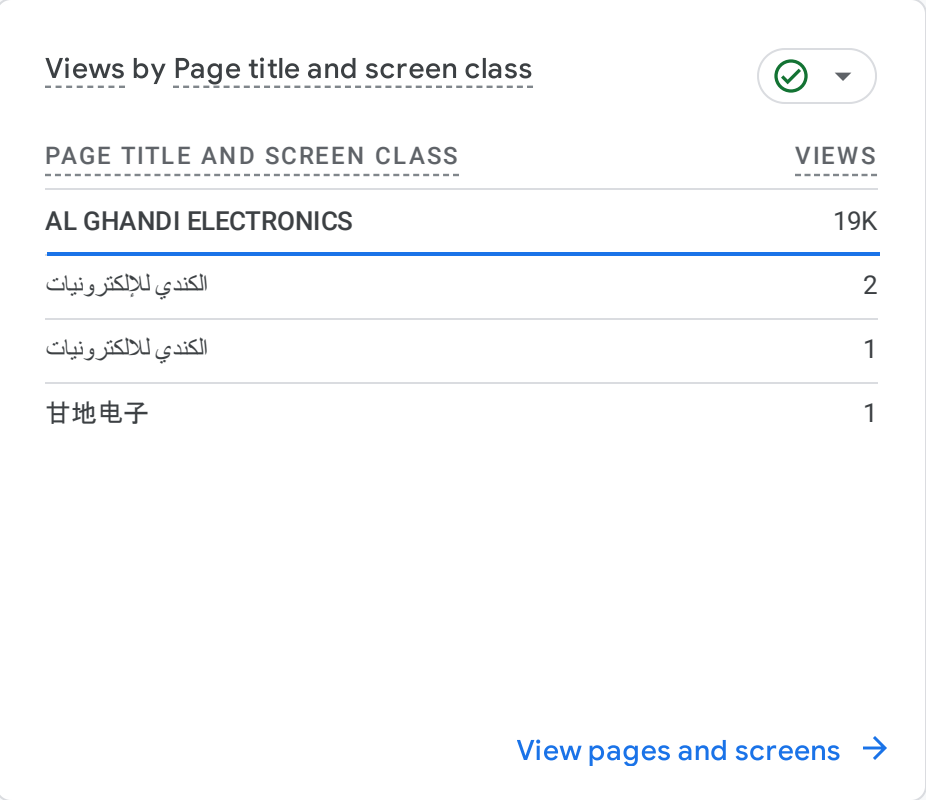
Views by Page title and screen class

| PAGE TITLE AND SCREEN CLASS | VIEWS |
|---|---|
| AL GHANDI ELECTRONICS | 19K |
| الكندي للإلكترونيات | 2 |
| الكندي للالكترونيات | 1 |
| 甘地电子 | 1 |

View pages and screens →